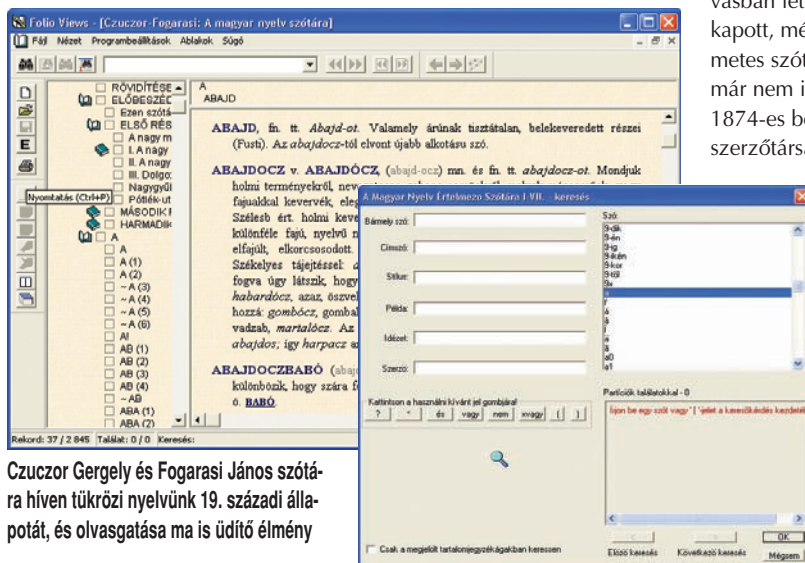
Folio Views - [Czuczor-Fogarasi: A magyar nyelv szótára]

Fájl Nézet Programbeállítások Ablakok Súgó

RÖVIDÍTÉSE
ELŐBESZÉD
Ezen szótá
ELSŐ RÉS
A nagy m
I. A nagy
II. A nagy
III. Dolgo
Nagygyűl
Pótlék-ut
MÁSODIK
HARMADIK
A
A
A (1)
A (2)
~ A (3)
~ A (4)
~ A (5)
~ A (6)
AI
AB (1)
AB (2)
AB (3)
AB (4)
~ AB
ABA (1)
ABA (2)

Nyomtatás (Ctrl+P)

A
ABAJD

ABAJD, fn. tt. Abajd-ot. Valamely rakás tisztátalan, belekeveredett részei (Fusti). Az abajdocz-tól eredt újabb alkotású szó.

ABAJDOCZ v. ABAJDÓCZ, (abajd-ocz) mn. és fn. tt. abajdocz-ot. Mondjuk holmi terményekről, nev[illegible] fajuakkal keverék, ele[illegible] Szélesb ért. holmi keve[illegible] különféle fajú, nyelvű n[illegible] elfajult, elkorcsosodott. Székelyes tájejtéssel: a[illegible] fogva úgy látszik, hogy habardócz, azaz, öszvel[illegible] hozzá: gombócz, gombal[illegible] vadzab, martalócz. Az abajdos; így harpacz a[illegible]

ABAJDOCZBABÓ (abaj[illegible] különbözik, hogy szára f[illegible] ö. BABÓ.

Rekord: 37 / 2 845 Találat: 0 / 0 Keresés:

A Magyar Nyelv Értelmező Szótára I-VII. - keresés

Bármely szó:
Címszó:
Stílus:
Példa:
Idézet:
Szerző:

Szó:

Kattintson a használni kívánt jel gombjára!
? * és vagy nem xvagy ( )

Partíciók találatokkal - 0
Írjon be egy szót vagy * jelet a kereséskezdés kezdeté

Csak a megjelölt tartalomjegyzékagakban keressen

Előző keresés Következő keresés OK Mégsem

vasban let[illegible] kapott, mé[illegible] metes szót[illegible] már nem i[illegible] 1874-es be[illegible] szerzőtárs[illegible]

Czuczor Gergely és Fogarasi János szótára híven tükrözi nyelvünk 19. századi állapotát, és olvasgatása ma is üdítő élmény